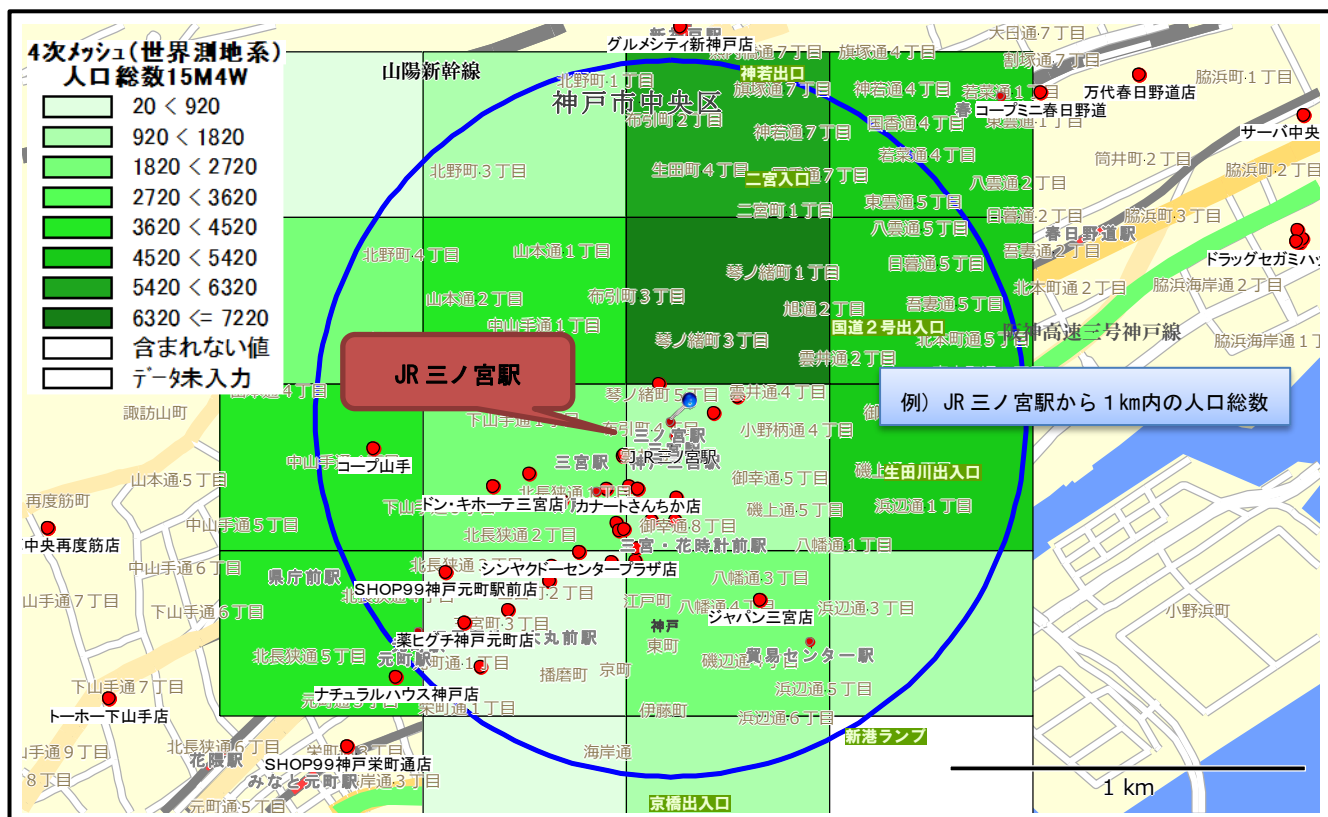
4次メッシュ（世界測地系）
人口総数15M4W
20 < 920
920 < 1820
1820 < 2720
2720 < 3620
3620 < 4520
4520 < 5420
5420 < 6320
6320 <= 7220
含まれない値
データ未入力

山陽新幹線
神戸市中央区
グルメシティ新神戸店
神若出口
二宮入口
国道2号出入口
阪神高速三号神戸線
春日野道駅
万代春日野道店
コープミニ春日野道
サーバ中央
ドラッグセガミ
JR 三ノ宮駅
例）JR 三ノ宮駅から 1km内の人口総数
三ノ宮駅
JR三ノ宮駅
三宮駅
コープ山手
ドン・キホーテ三宮店
カナートさんちか店
三宮・花時計前駅
シンヤクドーセンタープラザ店
SHOP99神戸元町駅前店
県庁前駅
薬ヒグチ神戸元町店
元町駅
旧居留地・大丸前駅
ナチュラルハウス神戸店
ジャパン三宮店
貿易センター駅
生田川出入口
中央再度筋店
トーホー下山手店
花隈駅
SHOP99神戸栄町通店
みなと元町駅
新港ランプ
京橋出入口
1 km
北野町1丁目
北野町3丁目
北野町4丁目
山本通1丁目
山本通2丁目
中山手通1丁目
布引町2丁目
布引町3丁目
生田町4丁目
琴ノ緒町1丁目
琴ノ緒町3丁目
琴ノ緒町5丁目
旭通2丁目
雲井通2丁目
雲井通4丁目
小野柄通4丁目
御幸通5丁目
御幸通8丁目
磯上通5丁目
浜辺通1丁目
八幡通1丁目
八幡通3丁目
八幡通4丁目
浜辺通3丁目
浜辺通5丁目
浜辺通6丁目
磯辺通
江戸町
東町
京町
播磨町
伊藤町
海岸通
栄町通1丁目
元町通1丁目
北長狭通2丁目
北長狭通5丁目
北長狭通6丁目
下山手通6丁目
下山手通7丁目
中山手通5丁目
山本通5丁目
諏訪山町
再度筋町
小野浜町
神戸
旗塚通4丁目
旗塚通7丁目
神若通4丁目
神若通7丁目
国香通4丁目
若菜通4丁目
東雲通5丁目
八雲通5丁目
日暮通5丁目
吾妻通5丁目
北本町通5丁目
北本町通2丁目
八雲通2丁目
日暮通2丁目
吾妻通2丁目
筒井町2丁目
脇浜町1丁目
脇浜町2丁目
脇浜町3丁目
脇浜海岸通2丁目
脇浜海岸通1丁目
割塚通7丁目
大日通7丁目
二宮町1丁目